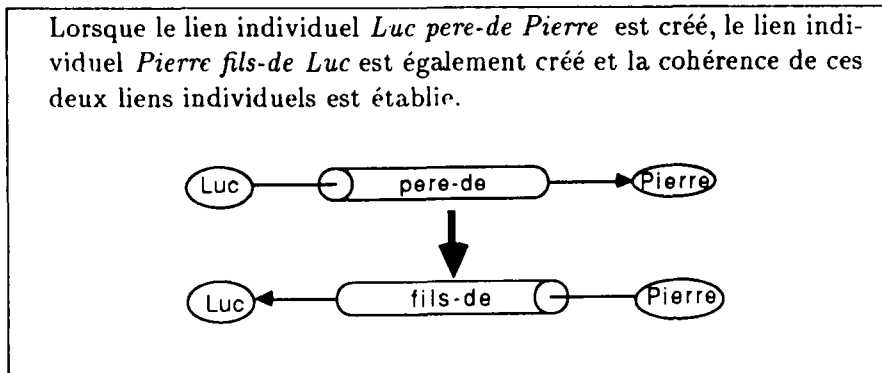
Lorsque le lien individuel *Luc pere-de Pierre* est créé, le lien individuel *Pierre fils-de Luc* est également créé et la cohérence de ces deux liens individuels est établie.

Luc
pere-de
Pierre

Luc
fils-de
Pierre